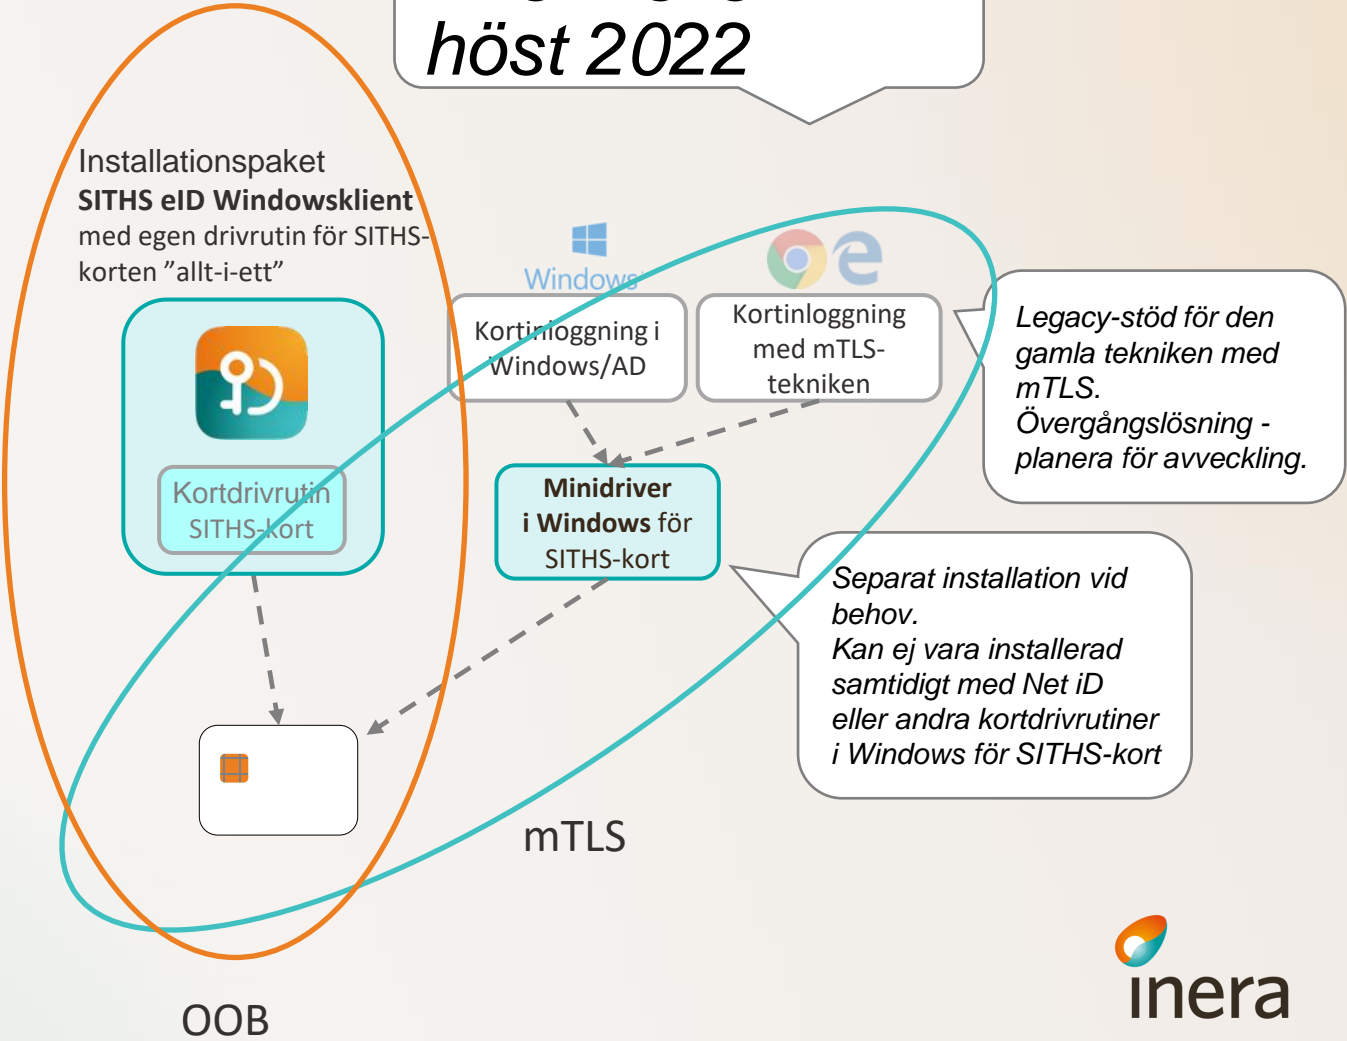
höst 2022

Installationspaket
**SITHS eID Windowsklient**
med egen drivrutin för SITHS-korten ”allt-i-ett”

Kortdrivrutin SITHS-kort

Windows

Kortinloggning i Windows/AD

Kortinloggning med mTLS-tekniken

Legacy-stöd för den gamla tekniken med mTLS.
Övergångslösning - planera för avveckling.

**Minidriver i Windows** för SITHS-kort

Separat installation vid behov.
Kan ej vara installerad samtidigt med Net iD eller andra kortdrivrutiner i Windows för SITHS-kort

mTLS

OOB

inera